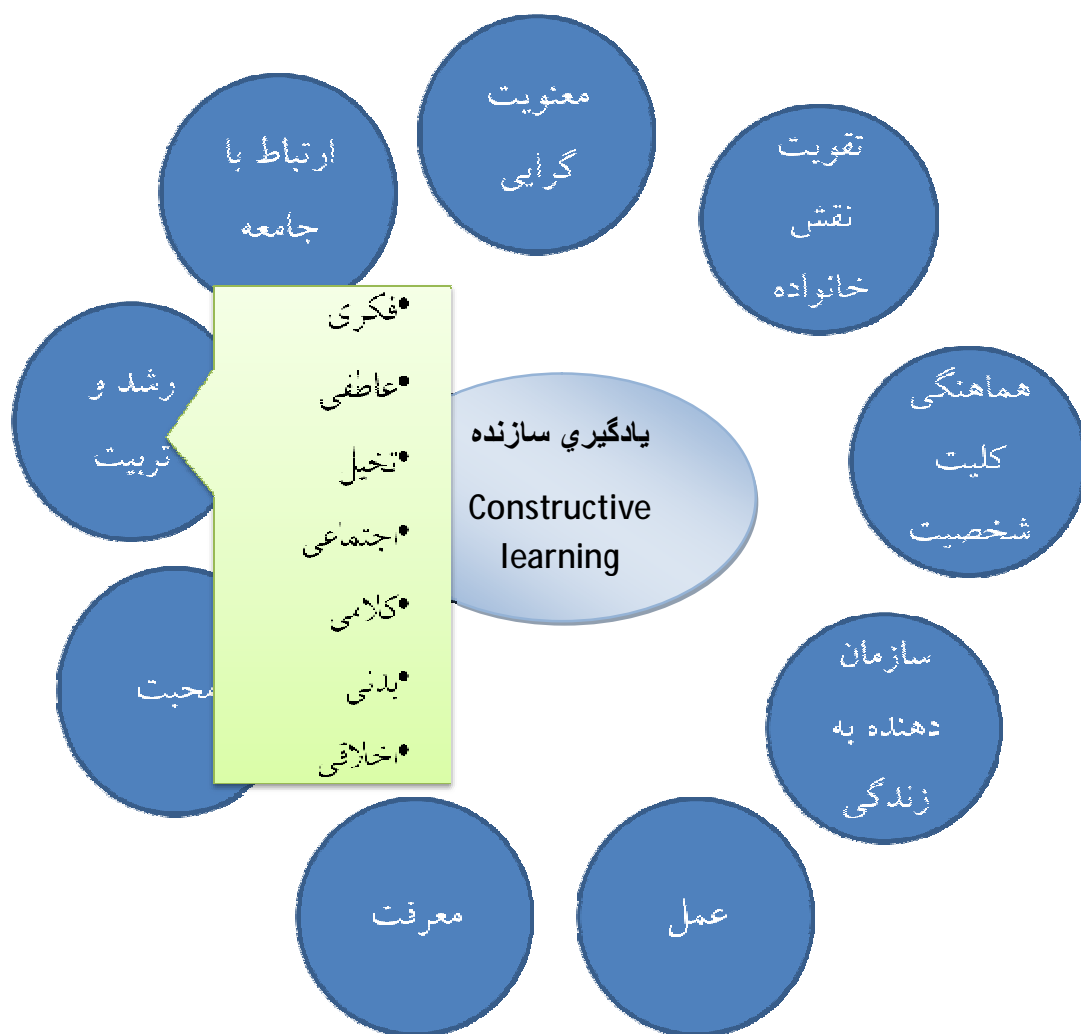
معنویت گرایی

ارتباط با جامعه

تقویت نقش خانواده

رشد و تربیت

•فکری
•عاطفی
•تخیل
•اجتماعی
•کلامی
•بدنی
•اخلاقی

یادگیري سازنده
Constructive learning

هماهنگی کلیت شخصیت

محبت

سازمان دهنده به زندگی

معرفت

عمل